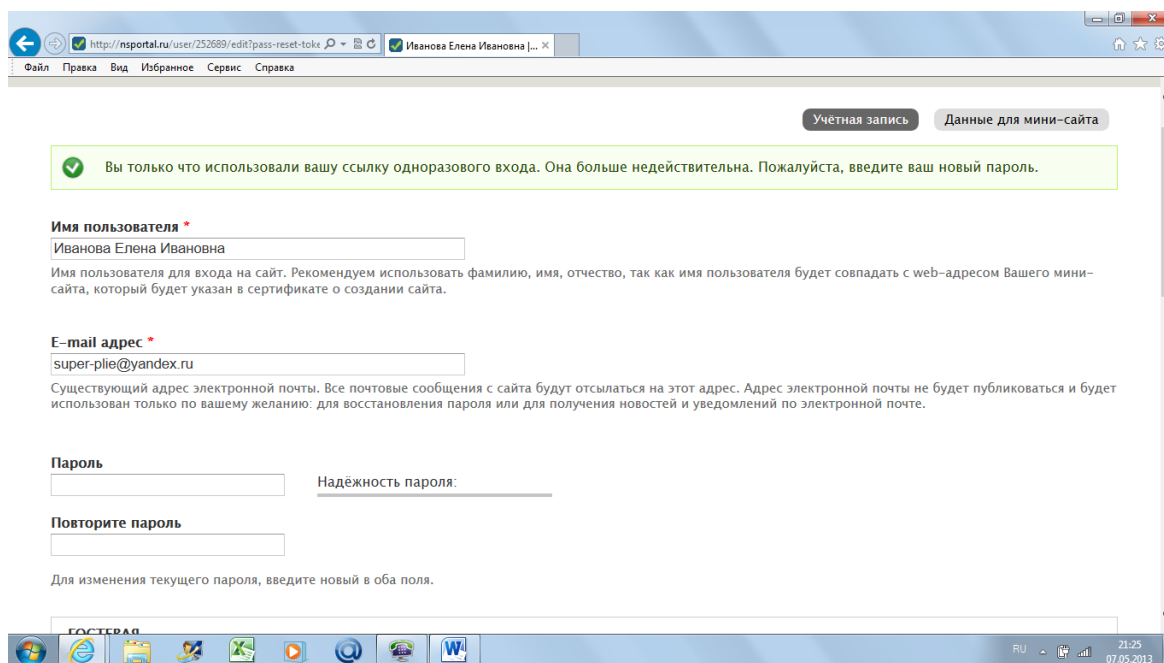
http://nsportal.ru/user/252689/edit?pass-reset-toke
Иванова Елена Ивановна |...
Файл Правка Вид Избранное Сервис Справка

Учётная запись
Данные для мини-сайта

Вы только что использовали вашу ссылку одноразового входа. Она больше недействительна. Пожалуйста, введите ваш новый пароль.

Имя пользователя *
Иванова Елена Ивановна
Имя пользователя для входа на сайт. Рекомендуем использовать фамилию, имя, отчество, так как имя пользователя будет совпадать с web-адресом Вашего мини-сайта, который будет указан в сертификате о создании сайта.

E-mail адрес *
super-plie@yandex.ru
Существующий адрес электронной почты. Все почтовые сообщения с сайта будут отсылаться на этот адрес. Адрес электронной почты не будет публиковаться и будет использован только по вашему желанию: для восстановления пароля или для получения новостей и уведомлений по электронной почте.

Пароль
Надёжность пароля:

Повторите пароль

Для изменения текущего пароля, введите новый в оба поля.

ГОСТЕВАЯ

RU
21:25
07.05.2013